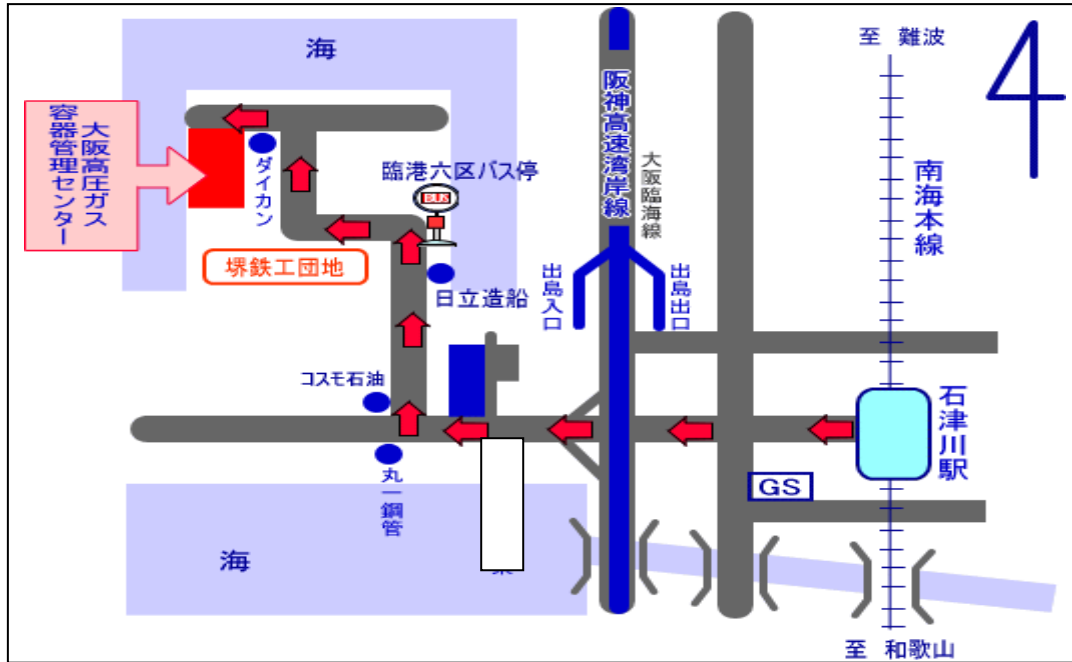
海

大阪高圧ガス容器管理センター

ダイカン

臨港六区バス停

BUS

堺鉄工団地

日立造船

コスモ石油

丸一鋼管

海

阪神高速湾岸線

大阪臨海線

出島入口

出島出口

至 難波

南海本線

石津川駅

GS

至 和歌山

4